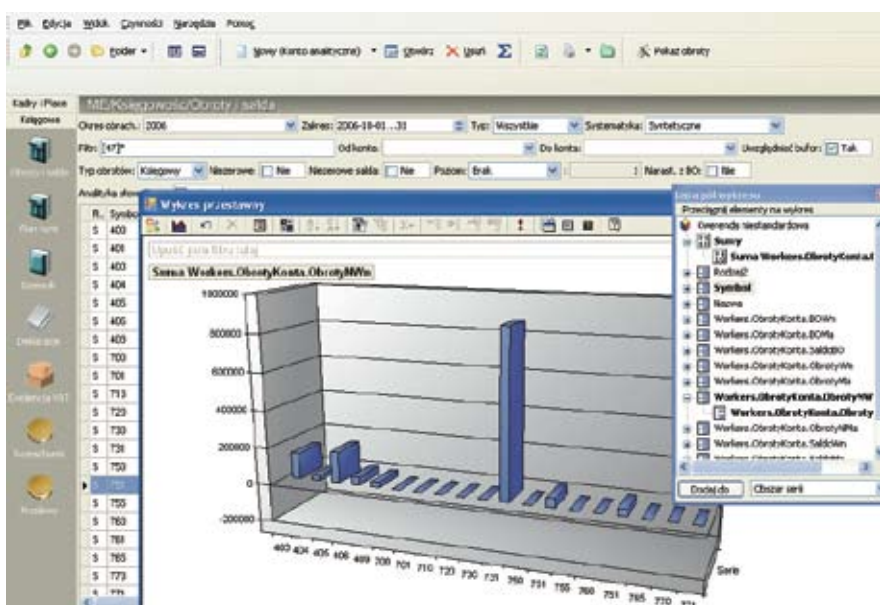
Plik Edycja Widok Czynności Narzędzia Pomoc

Folder | Nowy (konto analityczne) | Otwórz | Usuń | Σ | Pokaż obroty

Kadry i Płace
Księgowość

MK/Księgowość/Obroty i salda

Okres obrach.: 2006 | Zakres: 2006-01-01...31 | Typ: Wszystkie | Systematyka: Syntetyczne

Filtr: [4?]* | Od konta: | Do konta: | Uwzględniać bufor: Tak

Typ obrotów: Księgowy | Niezerowe: Nie | Niezerowe salda: Nie | Poziom: Brak | Narast. z BO: Nie

Analityka słow

| R. | Symbol |
|---|---|
| S | 400 |
| S | 401 |
| S | 403 |
| S | 404 |
| S | 405 |
| S | 406 |
| S | 409 |
| S | 700 |
| S | 701 |
| S | 713 |
| S | 723 |
| S | 730 |
| S | 731 |
| S | 750 |
| | 751 |
| S | 755 |
| S | 763 |
| S | 761 |
| S | 765 |
| S | 773 |
| S | 775 |

Obroty i salda
Plan kont
Dzienniki
Definicje
Ewidencja VAT
Rozrachunki
Rozliczenia

Wykres przestawny

Upuść pola filtru tutaj

Suma Workers.ObrotyKonta.ObrotyMWn

1000000
800000
600000
400000
200000
0
-200000

400 404 405 406 409 700 701 710 723 730 731 750 751 755 760 761 765 770 771

Serie

Lista pól wykresu
Przeciągnij elementy na wykres

Gwiazda standardowa
Sumy
Suma Workers.ObrotyKonta.I
Rodzaj2
Symbol
Nazwa
Workers.ObrotyKonta.BOWn
Workers.ObrotyKonta.BOMa
Workers.ObrotyKonta.SaldoBO
Workers.ObrotyKonta.ObrotyWn
Workers.ObrotyKonta.ObrotyMa
Workers.ObrotyKonta.ObrotyNW
Workers.ObrotyKonta.Obroty
Workers.ObrotyKonta.ObrotyNMa
Workers.ObrotyKonta.SaldoWn

Dodaj do | Obszar serii